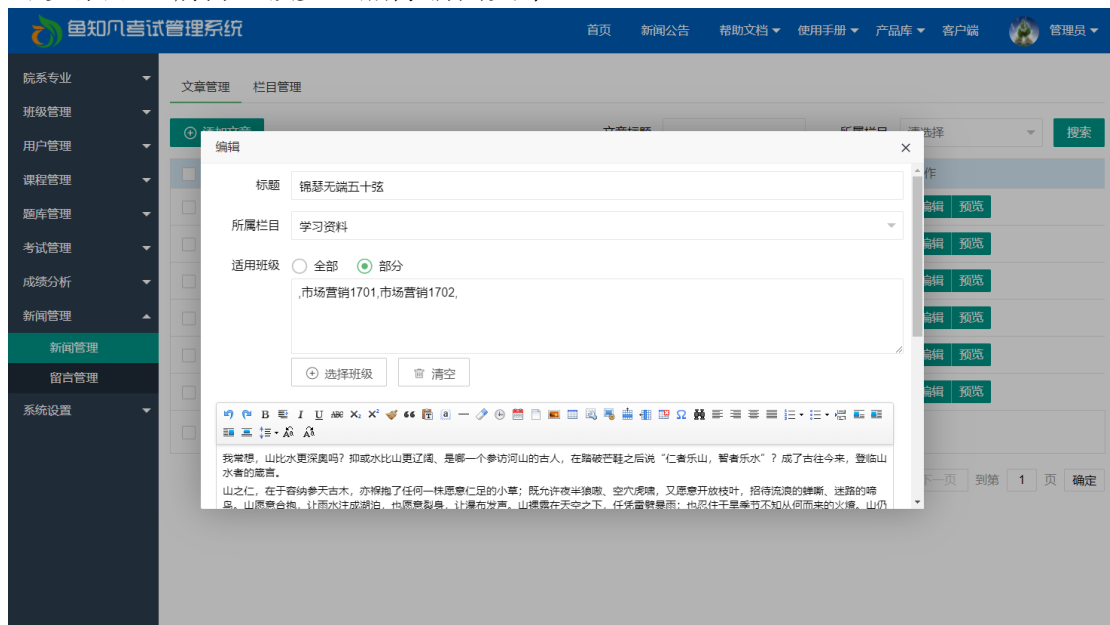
鱼知凡考试管理系统

首页 新闻公告 帮助文档 ▾ 使用手册 ▾ 产品库 ▾ 客户端 管理员 ▾

院系专业
班级管理
用户管理
课程管理
题库管理
考试管理
成绩分析
新闻管理
新闻管理
留言管理
系统设置

文章管理 栏目管理

添加文章 文章标题 所属栏目 请选择 搜索

作

编辑 预览
编辑 预览
编辑 预览
编辑 预览
编辑 预览
编辑 预览

下一页 到第 1 页 确定

编辑

标题 锦瑟无端五十弦

所属栏目 学习资料

适用班级 全部 部分

,市场营销1701,市场营销1702,

选择班级 清空

我常想，山比水更深奥吗？抑或水比山更辽阔、是哪一个参访河山的古人，在踏破芒鞋之后说"仁者乐山，智者乐水"？成了古往今来，登临山水者的箴言。

山之仁，在于容纳参天古木，亦候抱了任何一株愿意仁足的小草；既允许夜半狼嗷、空穴虎啸，又愿意开放枝叶，招待流浪的蝉嘶、迷路的啼鸟。山愿意合抱，让雨水注成湖泊，也愿意裂身，让瀑布发声。山襟霞在天空之下，任凭雷骤暴雨；也忍住千星乘节不知从何而来的火熄。山仍